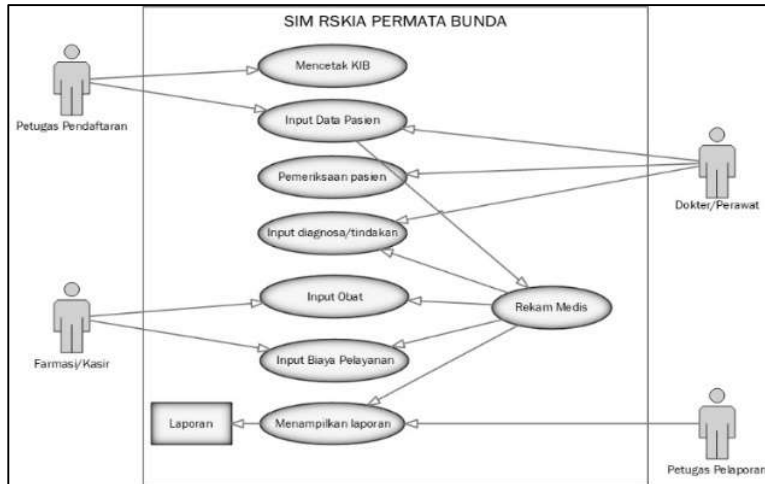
SIM RSKIA PERMATA BUNDA

Petugas Pendaftaran

Mencetak KIB

Input Data Pasien

Pemeriksaan pasien

Input diagnosa/tindakan

Dokter/Perawat

Farmasi/Kasir

Input Obat

Rekam Medis

Input Biaya Pelayanan

Laporan

Menampilkan laporan

Petugas Pelaporan